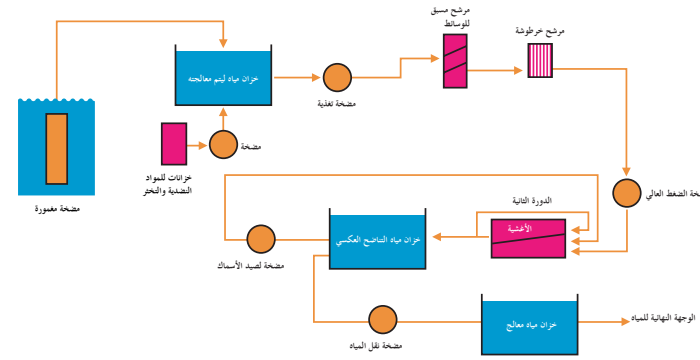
مرشح مسبق للوسائط

مرشح خرطوشة

خزان مياه ليتم معالجته

مضخة تغذية

مضخة معمورة

مضخة

خزانات للمواد المضادة للتخثر

مضخة الضغط العالي

الدورة الثانية

الأغشية

خزان مياه التناضح العكسي

مضخة لصيد الأسماك

خزان مياه معالج

الوجهة النهائية للمياه

مضخة نقل المياه